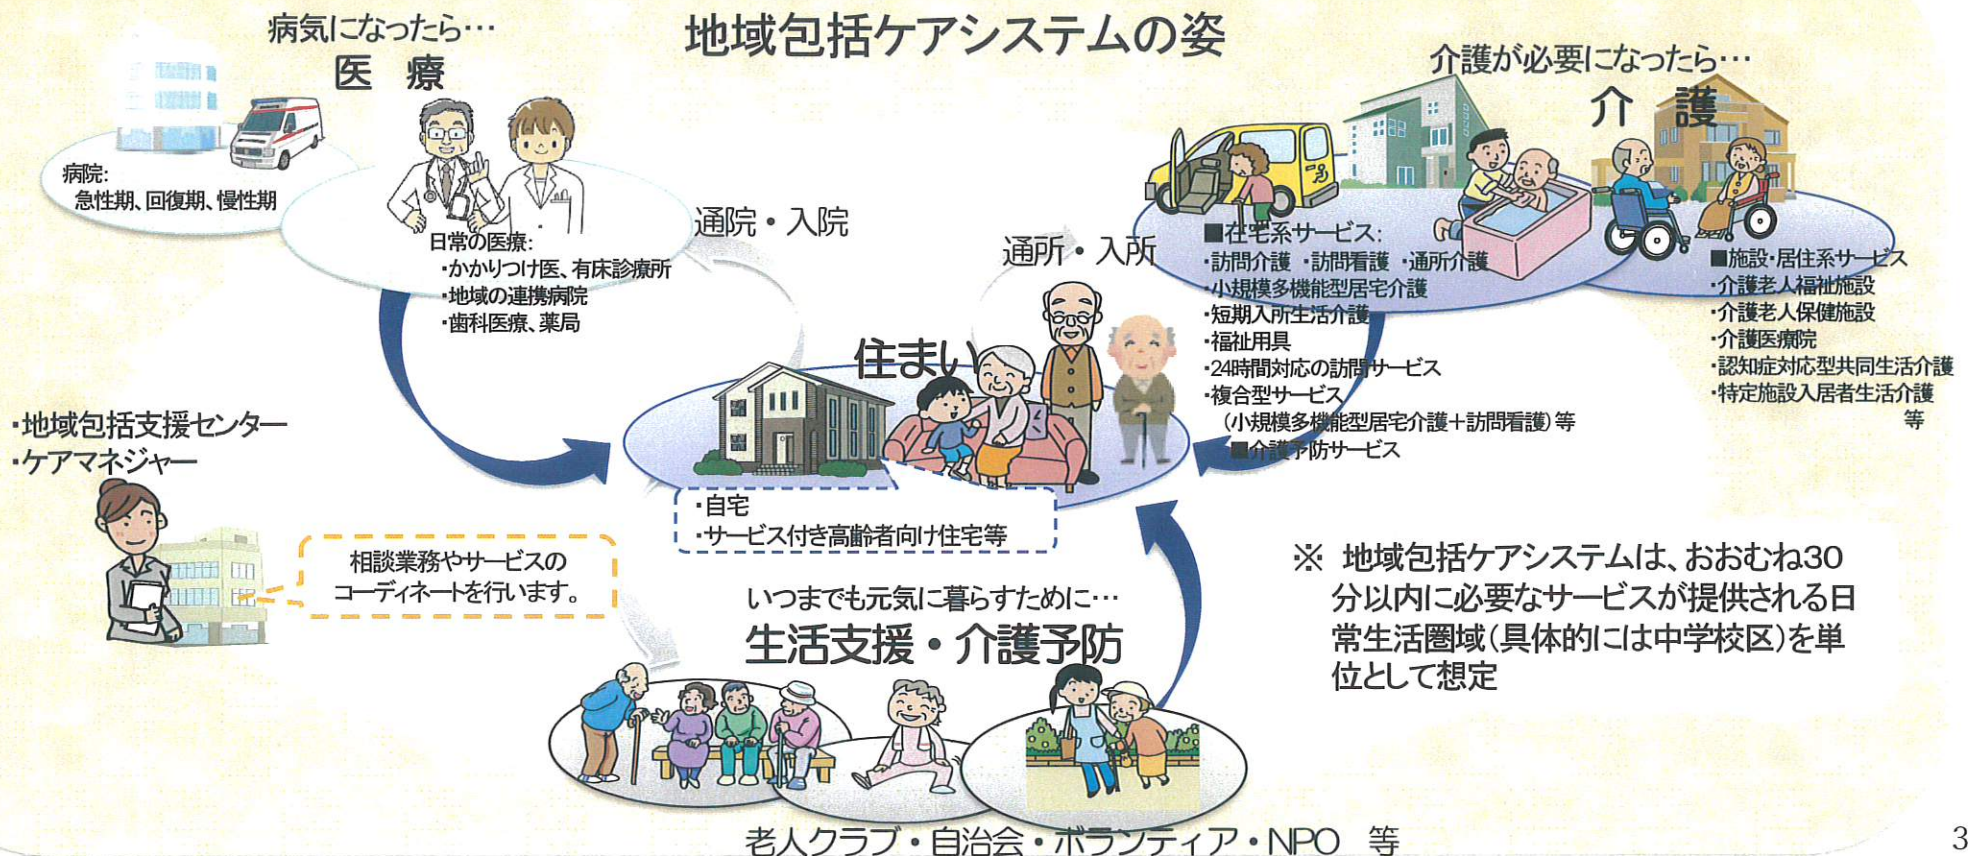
地域包括ケアシステムの姿

病気になったら…
医　療

病院:
急性期、回復期、慢性期

日常の医療:
・かかりつけ医、有床診療所
・地域の連携病院
・歯科医療、薬局

通院・入院

介護が必要になったら…
介　護

■在宅系サービス:
・訪問介護　・訪問看護　・通所介護
・小規模多機能型居宅介護
・短期入所生活介護
・福祉用具
・24時間対応の訪問サービス
・複合型サービス
（小規模多機能型居宅介護＋訪問看護）等
■介護予防サービス

■施設・居住系サービス
・介護老人福祉施設
・介護老人保健施設
・介護医療院
・認知症対応型共同生活介護
・特定施設入居者生活介護
等

通所・入所

住まい

・自宅
・サービス付き高齢者向け住宅等

・地域包括支援センター
・ケアマネジャー

相談業務やサービスの
コーディネートを行います。

いつまでも元気に暮らすために…
生活支援・介護予防

老人クラブ・自治会・ボランティア・NPO　等

※ 地域包括ケアシステムは、おおむね30分以内に必要なサービスが提供される日常生活圏域（具体的には中学校区）を単位として想定

3